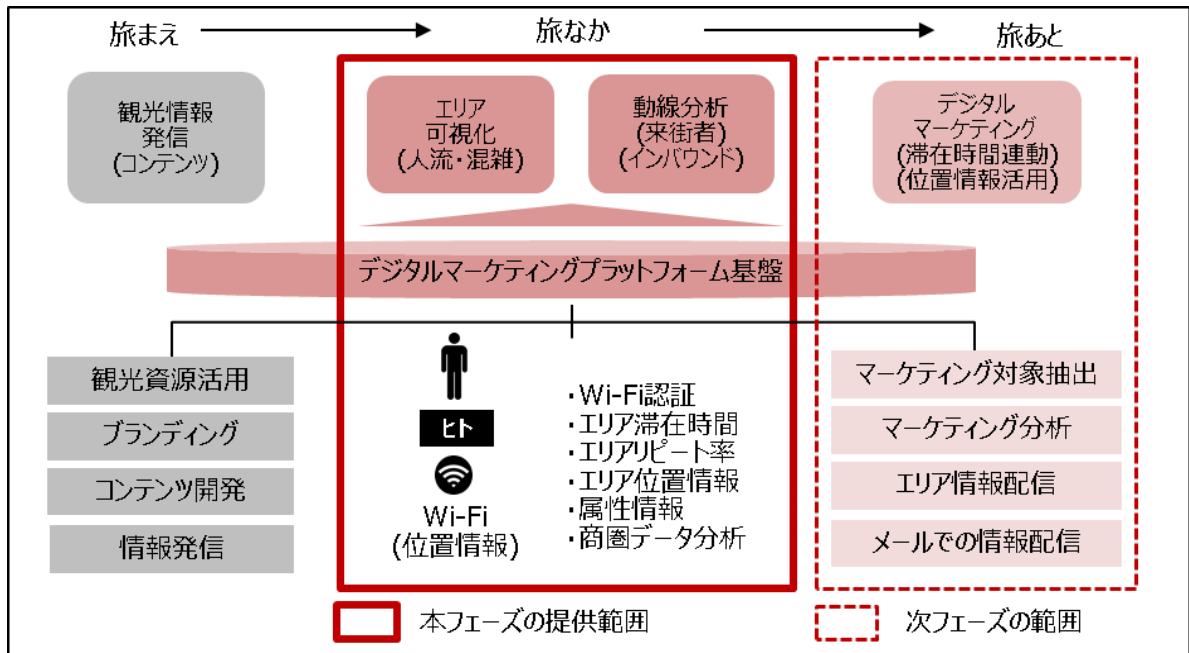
旅まえ

旅なか

旅あと

観光情報
発信
(コンテンツ)

エリア
可視化
(人流・混雑)

動線分析
(来街者)
(インバウンド)

デジタル
マーケティング
(滞在時間連動)
(位置情報活用)

デジタルマーケティングプラットフォーム基盤

観光資源活用

ブランディング

コンテンツ開発

情報発信

ヒト

Wi-Fi
(位置情報)

・Wi-Fi認証
・エリア滞在時間
・エリアリピート率
・エリア位置情報
・属性情報
・商圏データ分析

マーケティング対象抽出

マーケティング分析

エリア情報配信

メールでの情報配信

本フェーズの提供範囲

次フェーズの範囲